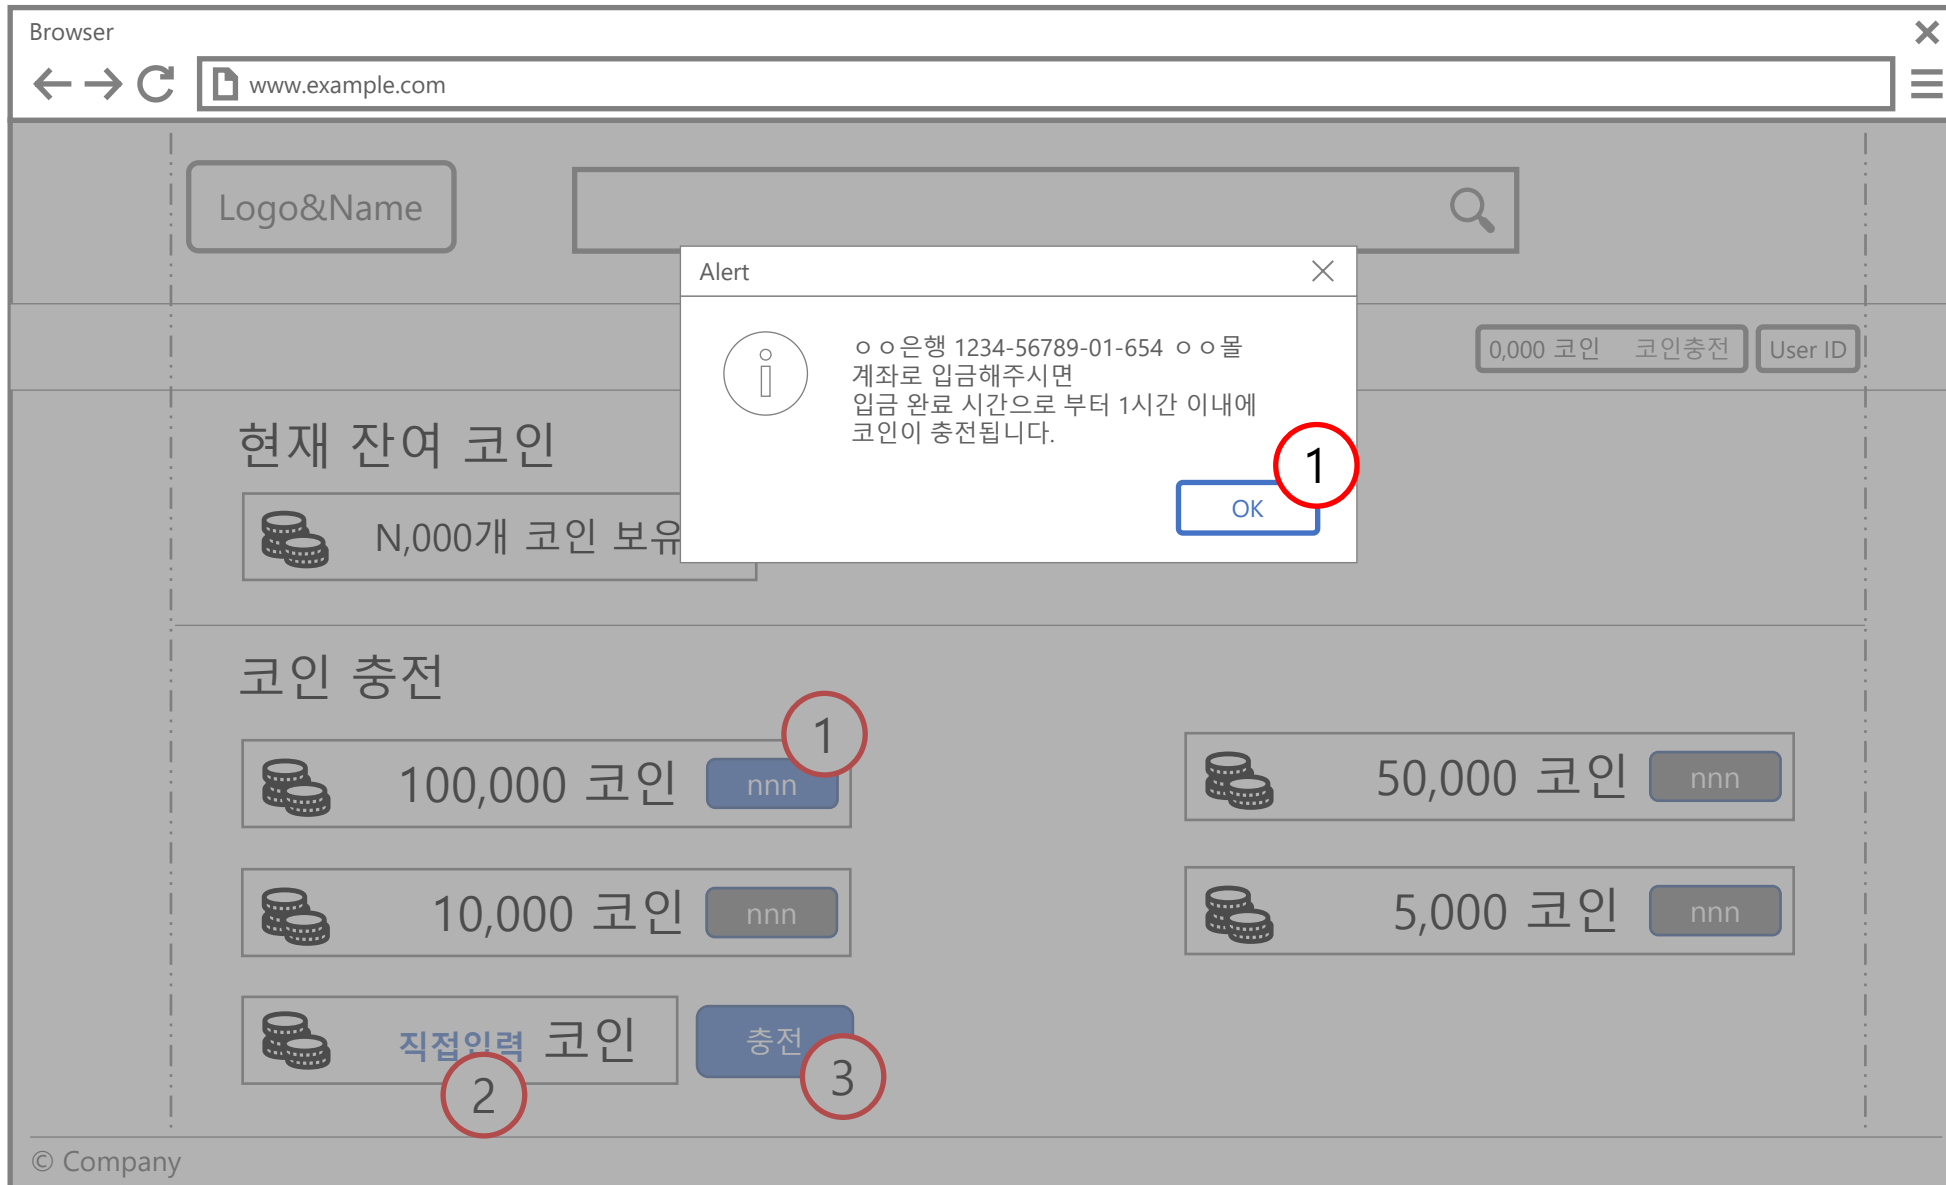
Browser

www.example.com

Logo&Name

0,000 코인 코인충전 User ID

Alert

ㅇㅇ은행 1234-56789-01-654 ㅇㅇ몰 계좌로 입금해주시면 입금 완료 시간으로 부터 1시간 이내에 코인이 충전됩니다.

1

OK

현재 잔여 코인

N,000개 코인 보유

코인 충전

1

100,000 코인 nnn

50,000 코인 nnn

10,000 코인 nnn

5,000 코인 nnn

직접입력 코인

충전

2

3

© Company